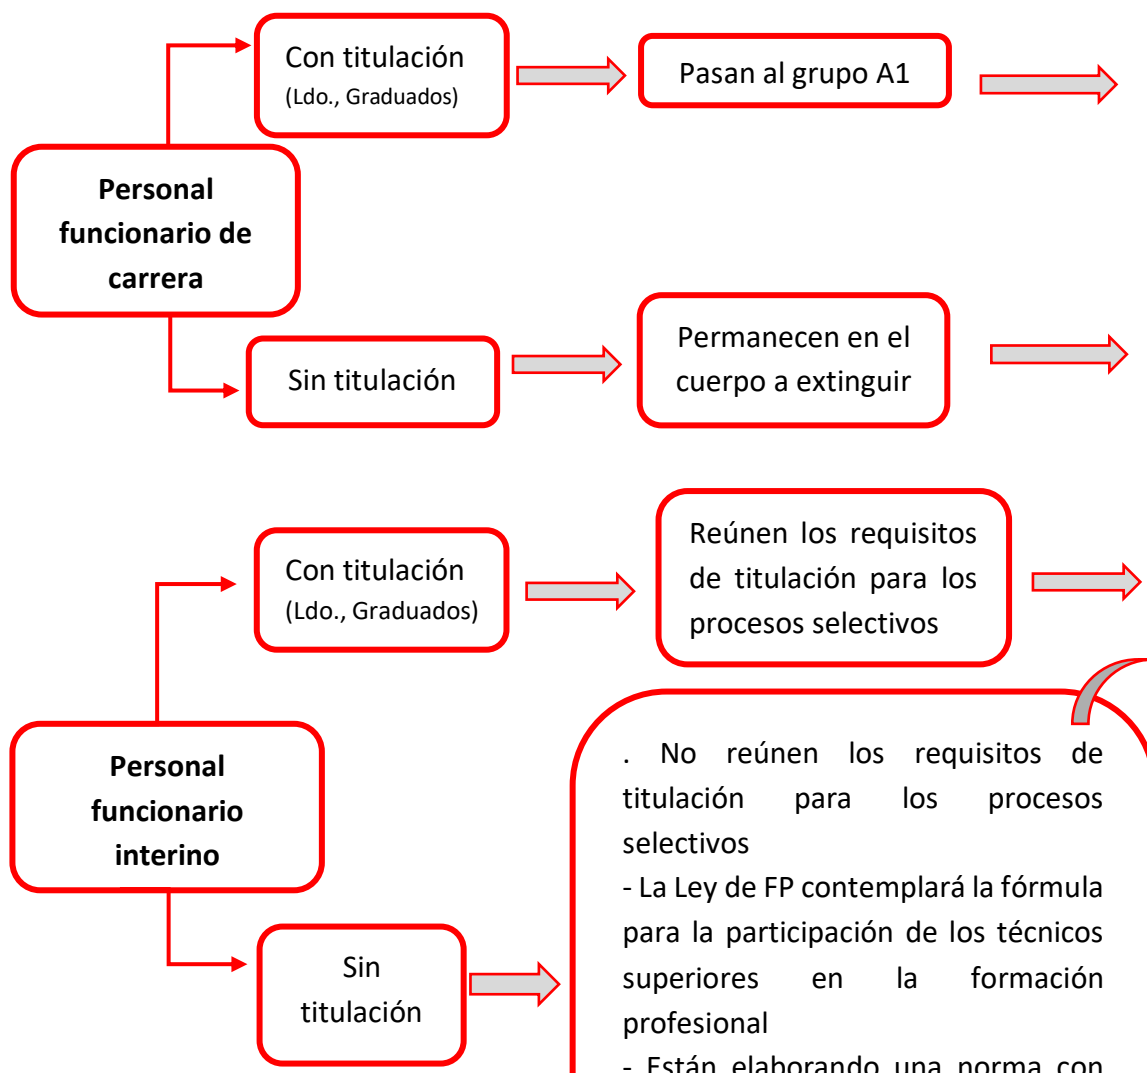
Con titulación
(Ldo., Graduados)

Pasan al grupo A1

Personal funcionario de carrera

Sin titulación

Permanecen en el cuerpo a extinguir

Con titulación
(Ldo., Graduados)

Reúnen los requisitos de titulación para los procesos selectivos

Personal funcionario interino

Sin titulación

. No reúnen los requisitos de titulación para los procesos selectivos
- La Ley de FP contemplará la fórmula para la participación de los técnicos superiores en la formación profesional
- Están elaborando una norma con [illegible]